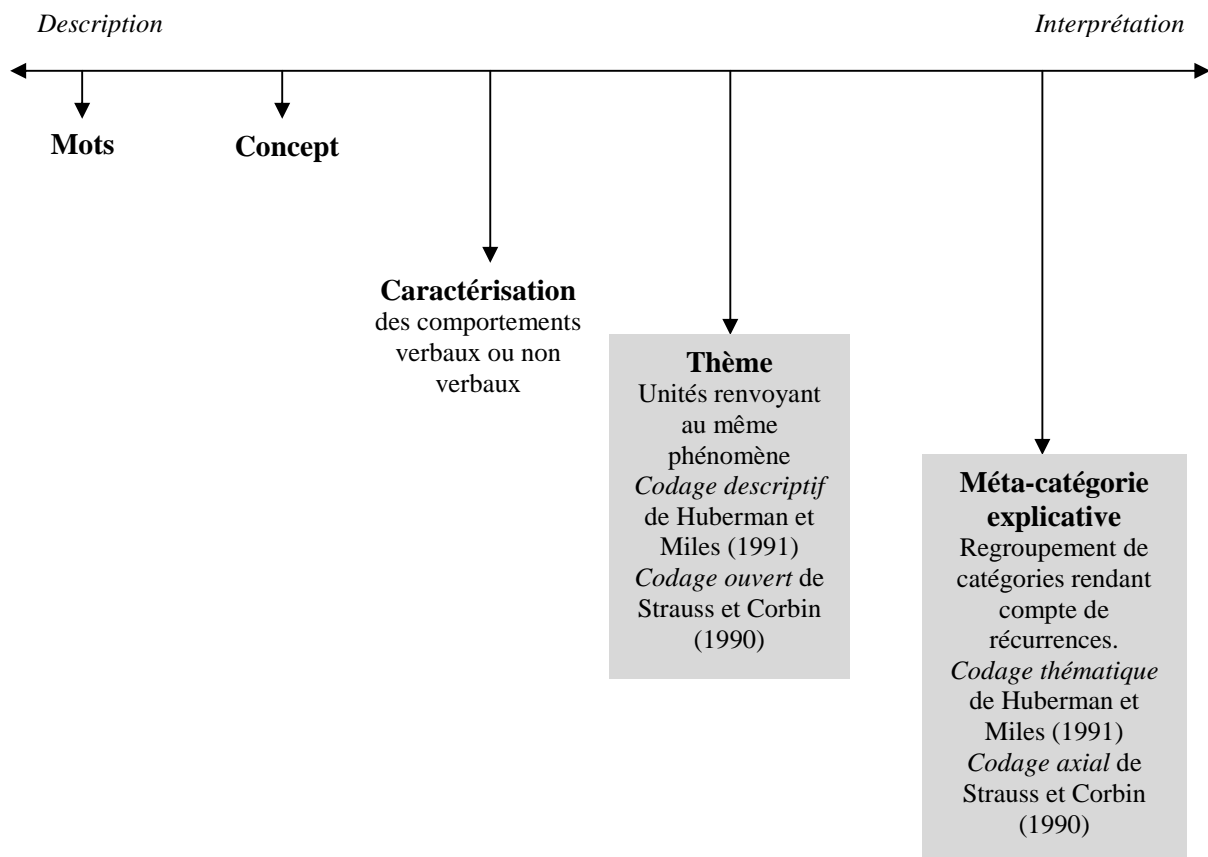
*Description*

*Interprétation*

**Mots**

**Concept**

**Caractérisation**
des comportements verbaux ou non verbaux

**Thème**
Unités renvoyant au même phénomène
*Codage descriptif* de Huberman et Miles (1991)
*Codage ouvert* de Strauss et Corbin (1990)

**Méta-catégorie explicative**
Regroupement de catégories rendant compte de récurrences.
*Codage thématique* de Huberman et Miles (1991)
*Codage axial* de Strauss et Corbin (1990)